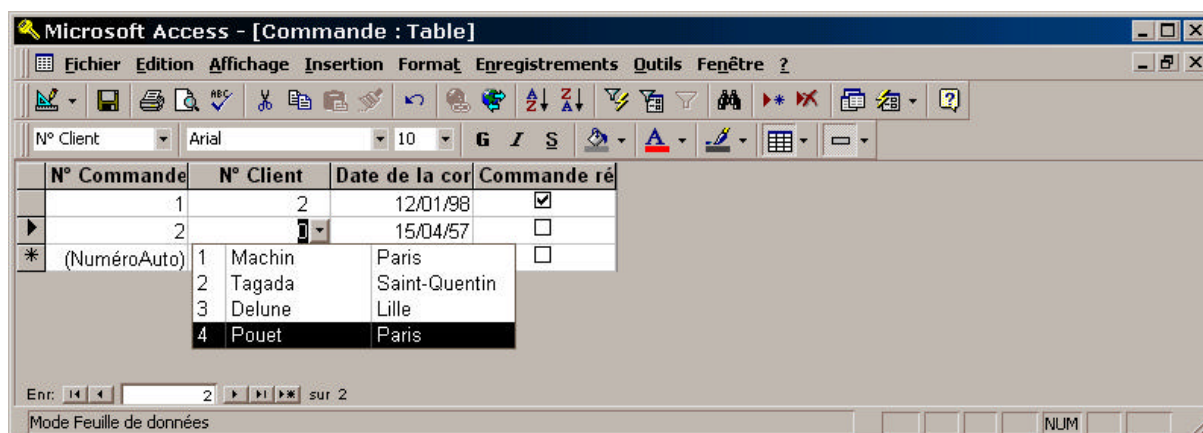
Microsoft Access - [Commande : Table]

Fichier Edition Affichage Insertion Format Enregistrements Outils Fenêtre ?

N° Client Arial 10 G I S

| N° Commande | N° Client | Date de la cor | Commande ré |
|---|---|---|---|
| 1 | 2 | 12/01/98 | ☑ |
| 2 | 0 | 15/04/57 | ☐ |
| (NuméroAuto) | | | ☐ |

| | | |
|---|---|---|
| 1 | Machin | Paris |
| 2 | Tagada | Saint-Quentin |
| 3 | Delune | Lille |
| 4 | Pouet | Paris |

Enr: 2 sur 2

Mode Feuille de données

NUM